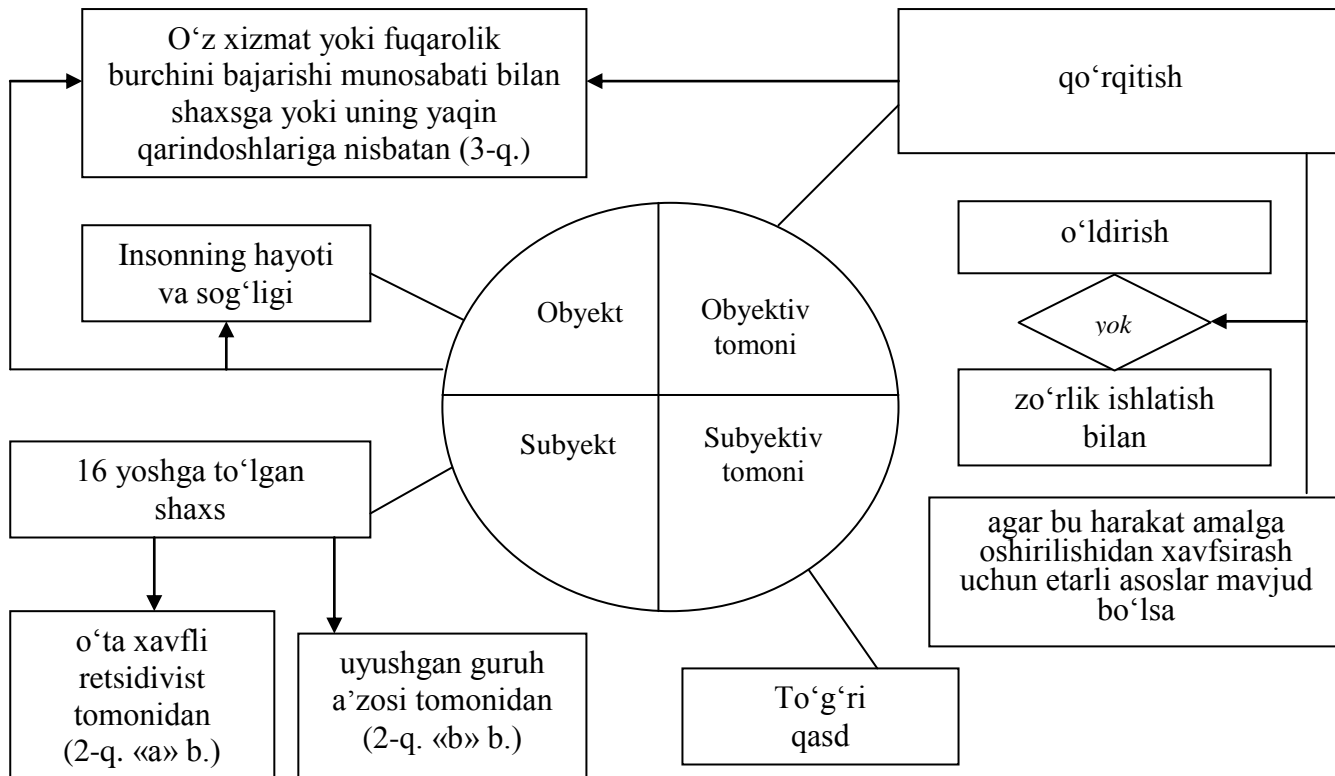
O‘z xizmat yoki fuqarolik burchini bajarishi munosabati bilan shaxsga yoki uning yaqin qarindoshlariga nisbatan (3-q.)

qo‘rqitish

Insonning hayoti va sog‘ligi

Obyekt

Obyektiv tomoni

o‘ldirish

yok

zo‘rlik ishlatish bilan

Subyekt

Subyektiv tomoni

16 yoshga to‘lgan shaxs

agar bu harakat amalga oshirilishidan xavfsirash uchun etarli asoslar mavjud bo‘lsa

o‘ta xavfli retsidivist tomonidan (2-q. «a» b.)

uyushgan guruh a’zosi tomonidan (2-q. «b» b.)

To‘g‘ri qasd